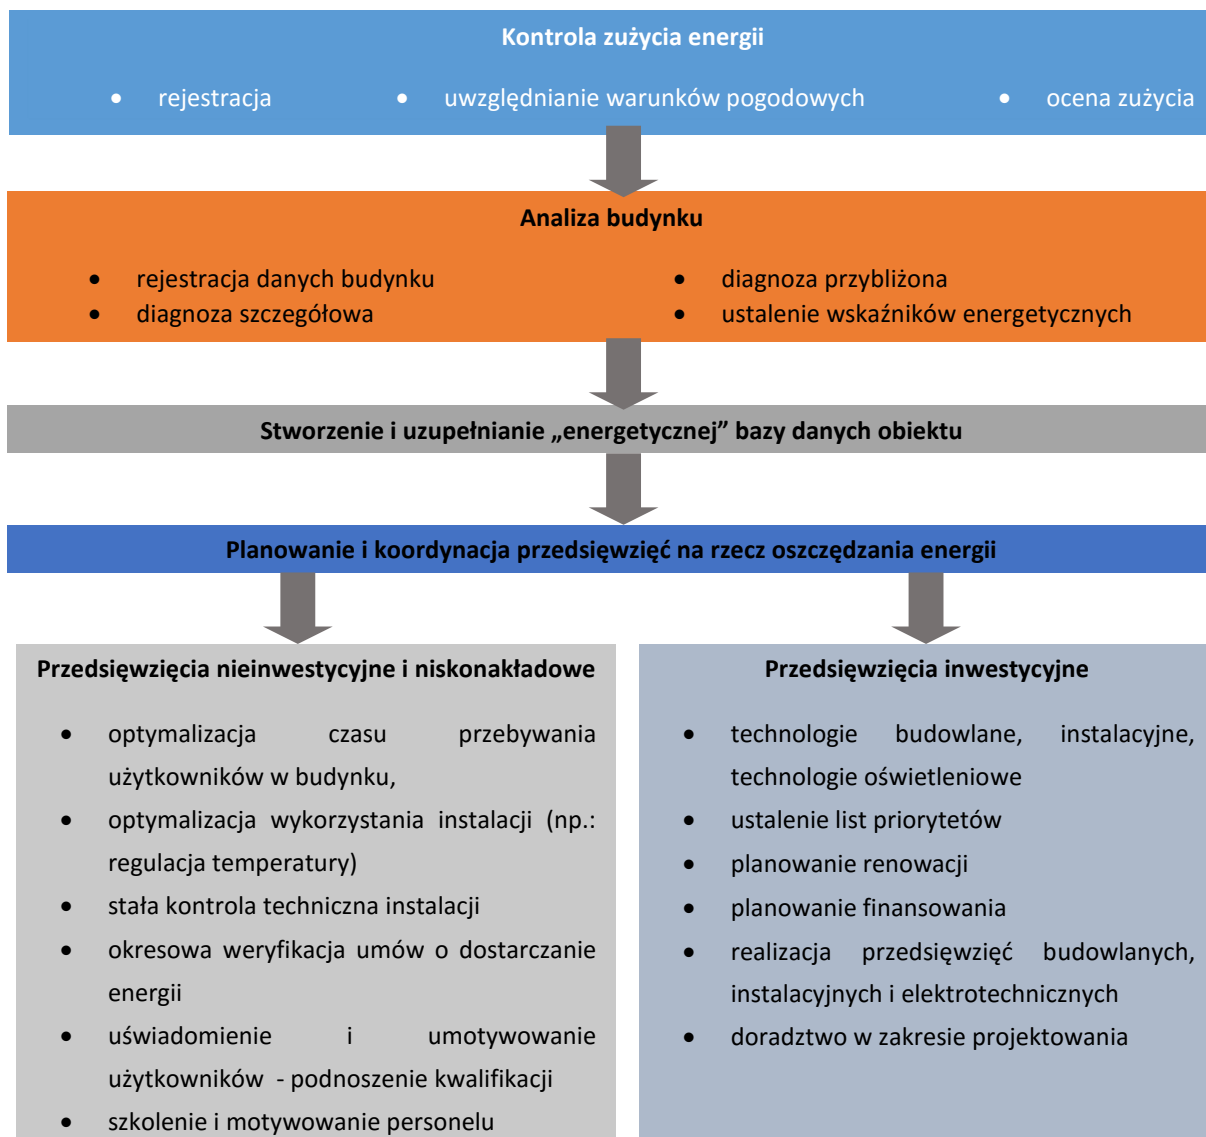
**Kontrola zużycia energii**

- rejestracja
- uwzględnianie warunków pogodowych
- ocena zużycia

**Analiza budynku**

- rejestracja danych budynku
- diagnoza szczegółowa
- diagnoza przybliżona
- ustalenie wskaźników energetycznych

**Stworzenie i uzupełnianie „energetycznej" bazy danych obiektu**

**Planowanie i koordynacja przedsięwzięć na rzecz oszczędzania energii**

**Przedsięwzięcia nieinwestycyjne i niskonakładowe**

- optymalizacja czasu przebywania użytkowników w budynku,
- optymalizacja wykorzystania instalacji (np.: regulacja temperatury)
- stała kontrola techniczna instalacji
- okresowa weryfikacja umów o dostarczanie energii
- uświadomienie i umotywowanie użytkowników - podnoszenie kwalifikacji
- szkolenie i motywowanie personelu

**Przedsięwzięcia inwestycyjne**

- technologie budowlane, instalacyjne, technologie oświetleniowe
- ustalenie list priorytetów
- planowanie renowacji
- planowanie finansowania
- realizacja przedsięwzięć budowlanych, instalacyjnych i elektrotechnicznych
- doradztwo w zakresie projektowania